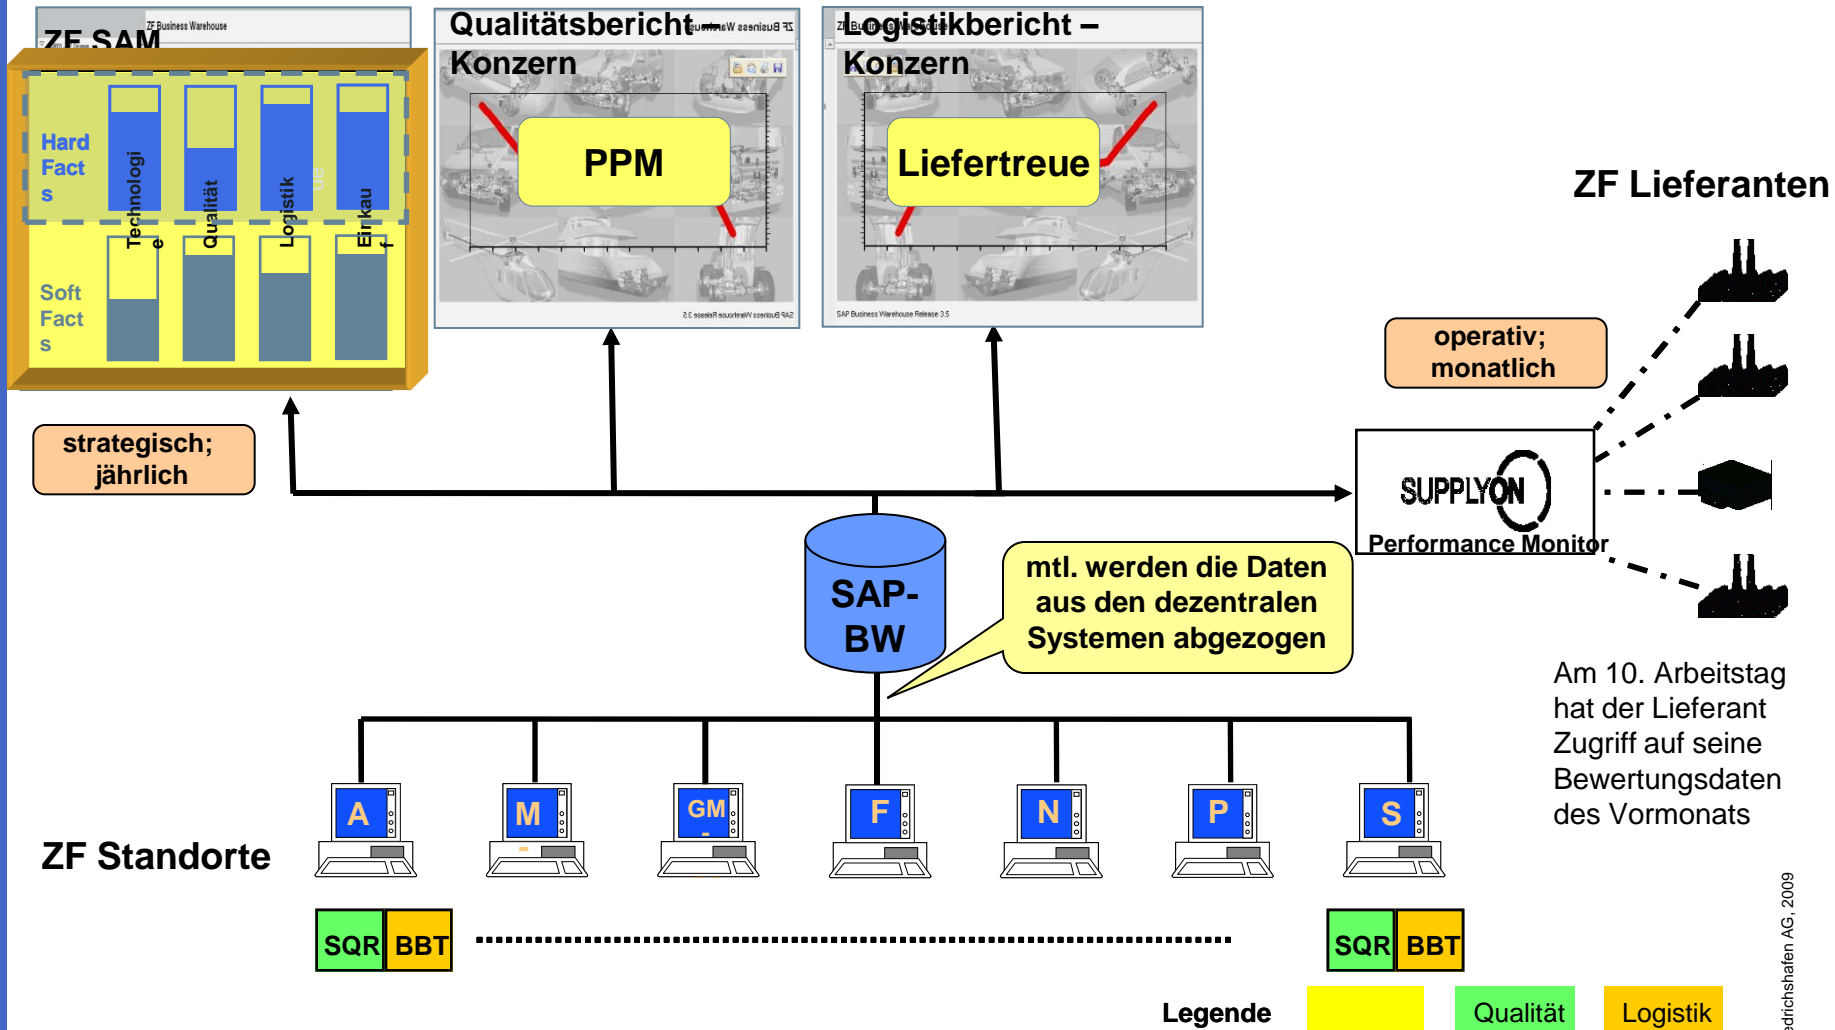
ZF SAM
ZF Business Warehouse

Hard Fact s

Technologi e

Qualität

Logistik

Einkau f

Soft Fact s

Qualitätsbericht – Konzern

PPM

SAP Business Warehouse Release 3.5

Logistikbericht – Konzern

ZF Business Warehouse

Liefertreue

SAP Business Warehouse Release 3.5

ZF Lieferanten

operativ; monatlich

strategisch; jährlich

SUPPLYON
Performance Monitor

SAP-BW

mtl. werden die Daten aus den dezentralen Systemen abgezogen

Am 10. Arbeitstag hat der Lieferant Zugriff auf seine Bewertungsdaten des Vormonats

A M GM F N P S

ZF Standorte

SQR BBT

SQR BBT

Legende

Qualität

Logistik

edrichshafen AG, 2009